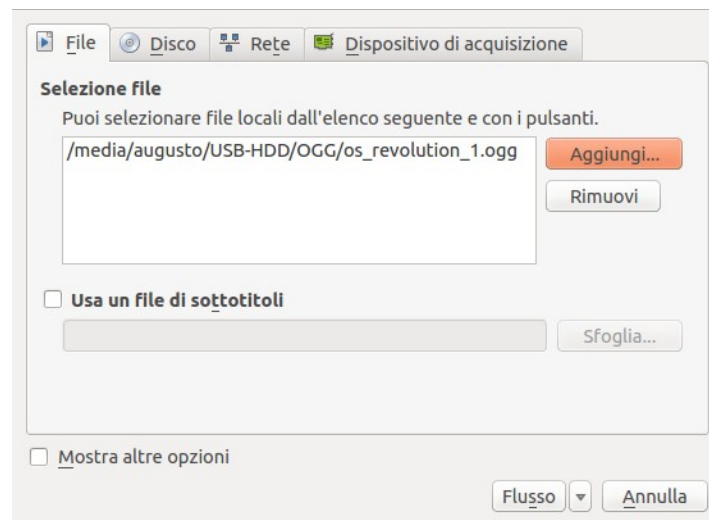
File Disco Rete Dispositivo di acquisizione

Selezione file

Puoi selezionare file locali dall'elenco seguente e con i pulsanti.

/media/augusto/USB-HDD/OGG/os_revolution_1.ogg

Aggiungi...

Rimuovi

Usa un file di sottotitoli

Sfoglia...

Mostra altre opzioni

Flusso

Annulla